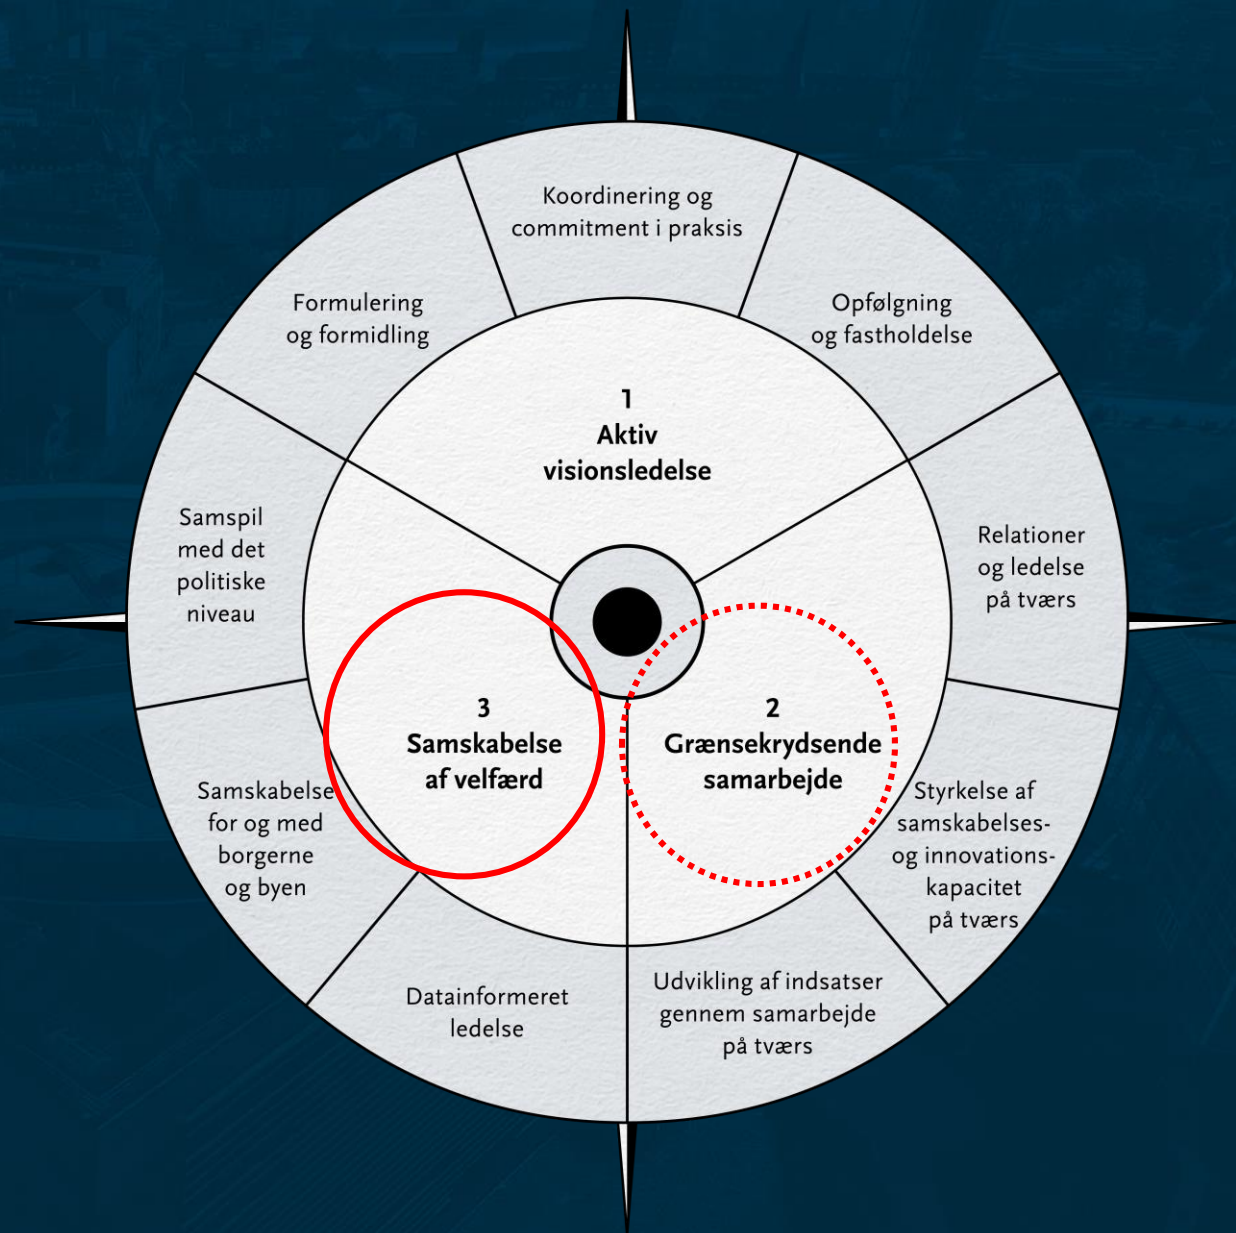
Koordinering og commitment i praksis

Formulering og formidling

Opfølgning og fastholdelse

1
Aktiv visionsledelse

Samspil med det politiske niveau

Relationer og ledelse på tværs

3
Samskabelse af velfærd

2
Grænsekrydsende samarbejde

Samskabelse for og med borgerne og byen

Styrkelse af samskabelses- og innovations-kapacitet på tværs

Datainformeret ledelse

Udvikling af indsatser gennem samarbejde på tværs